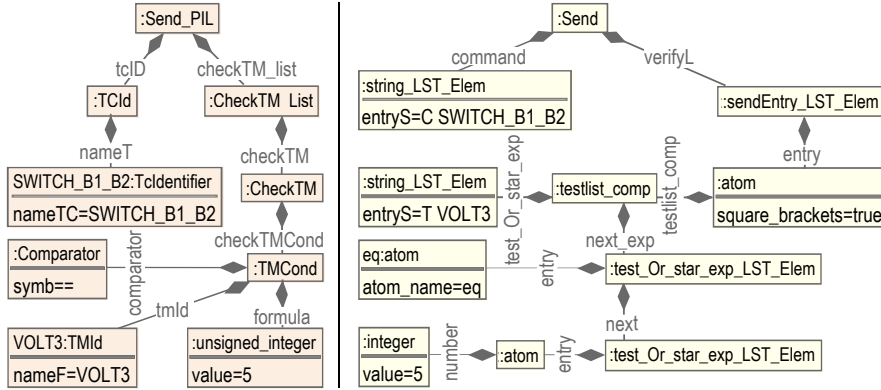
:Send_PIL

tcID

checkTM_list

:TCId

:CheckTM List

nameT

checkTM

SWITCH_B1_B2:TcIdentifier

nameTC=SWITCH_B1_B2

:CheckTM

checkTMCond

:Comparator

symb==

comparator

:TMCond

tmId

formula

VOLT3:TMId

nameF=VOLT3

:unsigned_integer

value=5

:Send

command

verifyL

:string_LST_Elem

entryS=C SWITCH_B1_B2

:sendEntry_LST_Elem

entry

test_Or_star_exp

testlist_comp

:string_LST_Elem

entryS=T VOLT3

:testlist_comp

:atom

square_brackets=true

next_exp

eq:atom

atom_name=eq

entry

:test_Or_star_exp_LST_Elem

next

:integer

value=5

number

:atom

entry

:test_Or_star_exp_LST_Elem